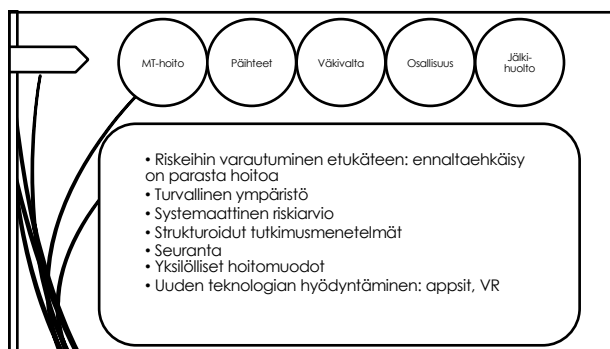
MT-hoito

Päihteet

Väkivalta

Osallisuus

Jälkihuolto

• Riskeihin varautuminen etukäteen: ennaltaehkäisy on parasta hoitoa
• Turvallinen ympäristö
• Systemaattinen riskiarvio
• Strukturoidut tutkimusmenetelmät
• Seuranta
• Yksilölliset hoitomuodot
• Uuden teknologian hyödyntäminen: appsit, VR